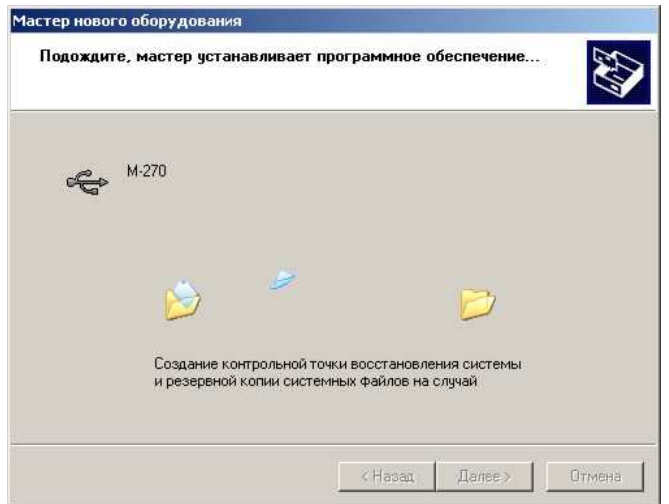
Мастер нового оборудования

Подождите, мастер устанавливает программное обеспечение...

M-270

Создание контрольной точки восстановления системы и резервной копии системных файлов на случай

< Назад
Далее >
Отмена